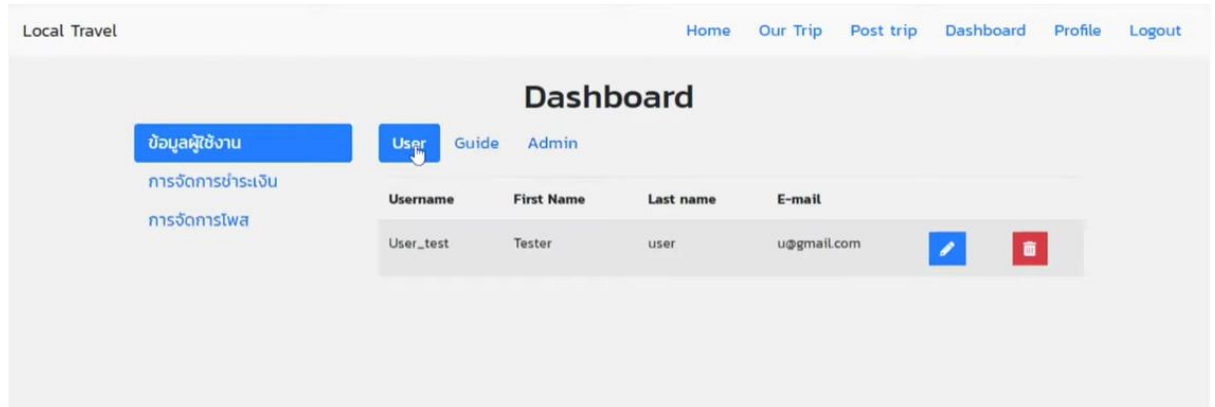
Local Travel

Home Our Trip Post trip Dashboard Profile Logout

Dashboard

ข้อมูลผู้ใช้งาน
การจัดการชำระเงิน
การจัดการโพส

User Guide Admin

| Username | First Name | Last name | E-mail |
|---|---|---|---|
| User_test | Tester | user | u@gmail.com |